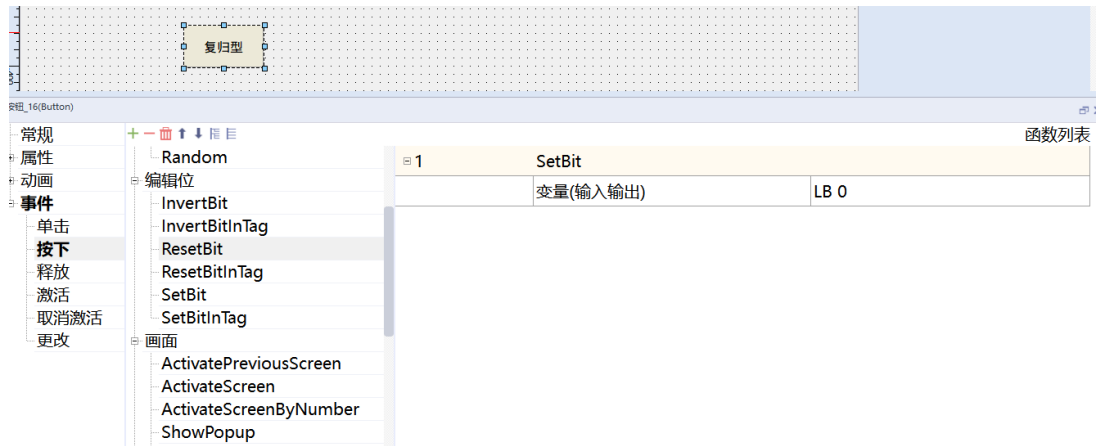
复归型

按钮_16(Button)

常规
属性
动画
事件
单击
按下
释放
激活
取消激活
更改

Random
编辑位
InvertBit
InvertBitInTag
ResetBit
ResetBitInTag
SetBit
SetBitInTag
画面
ActivatePreviousScreen
ActivateScreen
ActivateScreenByNumber
ShowPopup

函数列表

| 1 | SetBit | |
|---|---|---|
| | 变量(输入输出) | LB 0 |